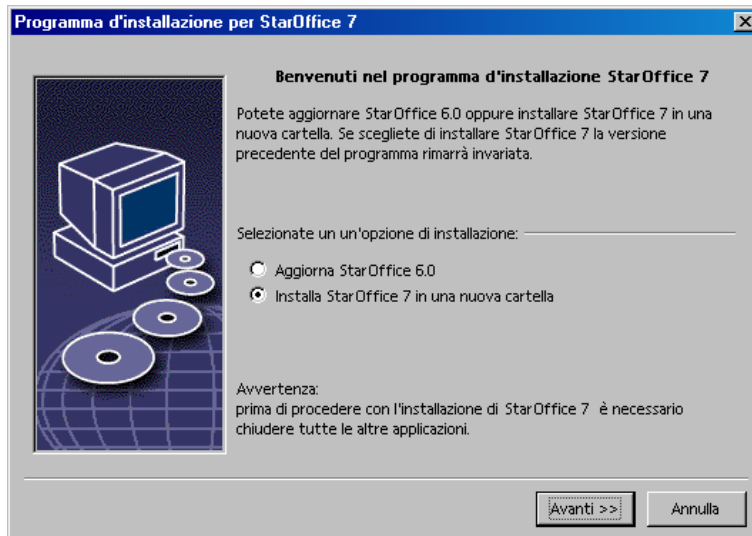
Programma d'installazione per StarOffice 7

Benvenuti nel programma d'installazione StarOffice 7

Potete aggiornare StarOffice 6.0 oppure installare StarOffice 7 in una nuova cartella. Se scegliete di installare StarOffice 7 la versione precedente del programma rimarrà invariata.

Selezionate un un'opzione di installazione:

Aggiorna StarOffice 6.0

Installa StarOffice 7 in una nuova cartella

Avvertenza:
prima di procedere con l'installazione di StarOffice 7 è necessario chiudere tutte le altre applicazioni.

Avanti >>

Annulla